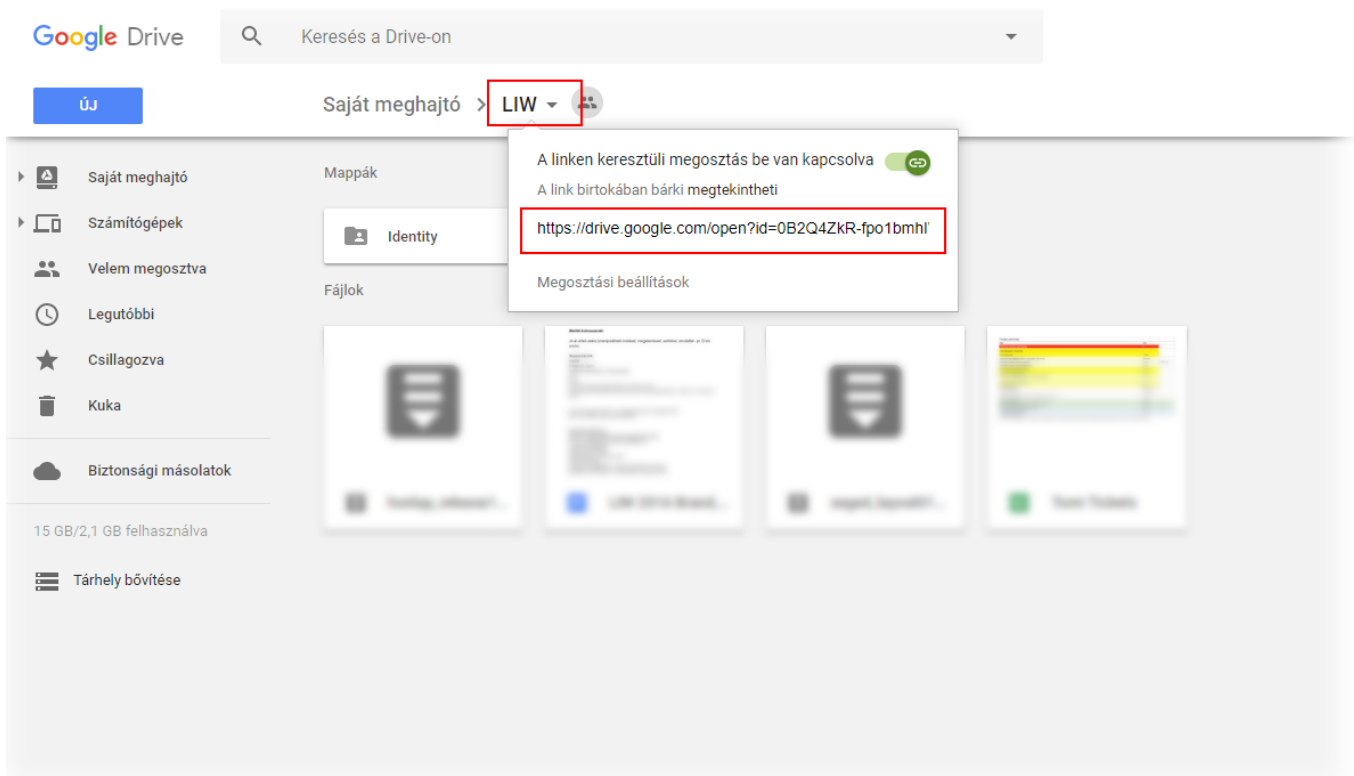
Google Drive

Keresés a Drive-on

ÚJ

Saját meghajtó > LIW

A linken keresztüli megosztás be van kapcsolva

A link birtokában bárki megtekintheti

https://drive.google.com/open?id=0B2Q4ZkR-fpo1bmhl

Megosztási beállítások

Saját meghajtó

Számítógépek

Velem megosztva

Legutóbbi

Csillagozva

Kuka

Biztonsági másolatok

15 GB/2,1 GB felhasználva

Tárhely bővítése

Mappák

Identity

Fájlok

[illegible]

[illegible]

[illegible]

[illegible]